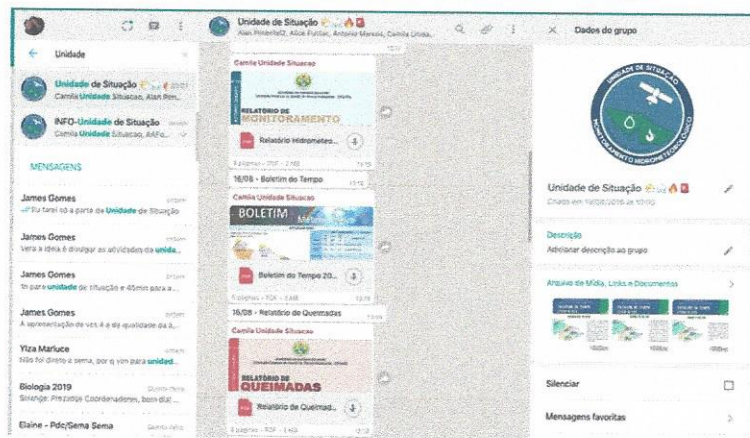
Unidade

Unidade de Situação
Camila Unidade Situacao, Alan Ren...

INFO-Unidade de Situação
Camila Unidade Situacao, AAFo...

MENSAGENS

James Gomes
Eu farei só a parte da Unidade de Situação

James Gomes
Vera a ideia é divulgar as atividades da unida...

James Gomes
Ir para unidade de situação e 45min para a...

James Gomes
A apresentação de vcs é a de qualidade da u...

Yiza Mariuce
Não fui direto a sema, por q von para unidad...

Biologia 2019
Solange: Prezados Coordenadores, bom dia!...

Elaine - Pdc/Gema Sema

Unidade de Situação
Alan Pimentel, Alice Furtao, Antonio Marcos, Camila Unida...

Camila Unidade Situacao
RELATÓRIO DE MONITORAMENTO
Relatório Hidrometeo...
9 páginas • PDF • 2 MB

16/08 - Boletim do Tempo

Camila Unidade Situacao
BOLETIM
Boletim do Tempo 20...
1 página • PDF • 1 MB

16/08 - Relatório de Queimadas

Camila Unidade Situacao
RELATÓRIO DE QUEIMADAS
Relatório de Queimad...
9 páginas • PDF • 2 MB

Dados do grupo

UNIDADE DE SITUAÇÃO
MONITORAMENTO HIDROMETEOROLÓGICO

Unidade de Situação
Criado em 19/08/2016 às 10:00

Descrição
Adicionar descrição ao grupo

Arquivo de Mídia, Links e Documentos

Silenciar

Mensagens favoritas